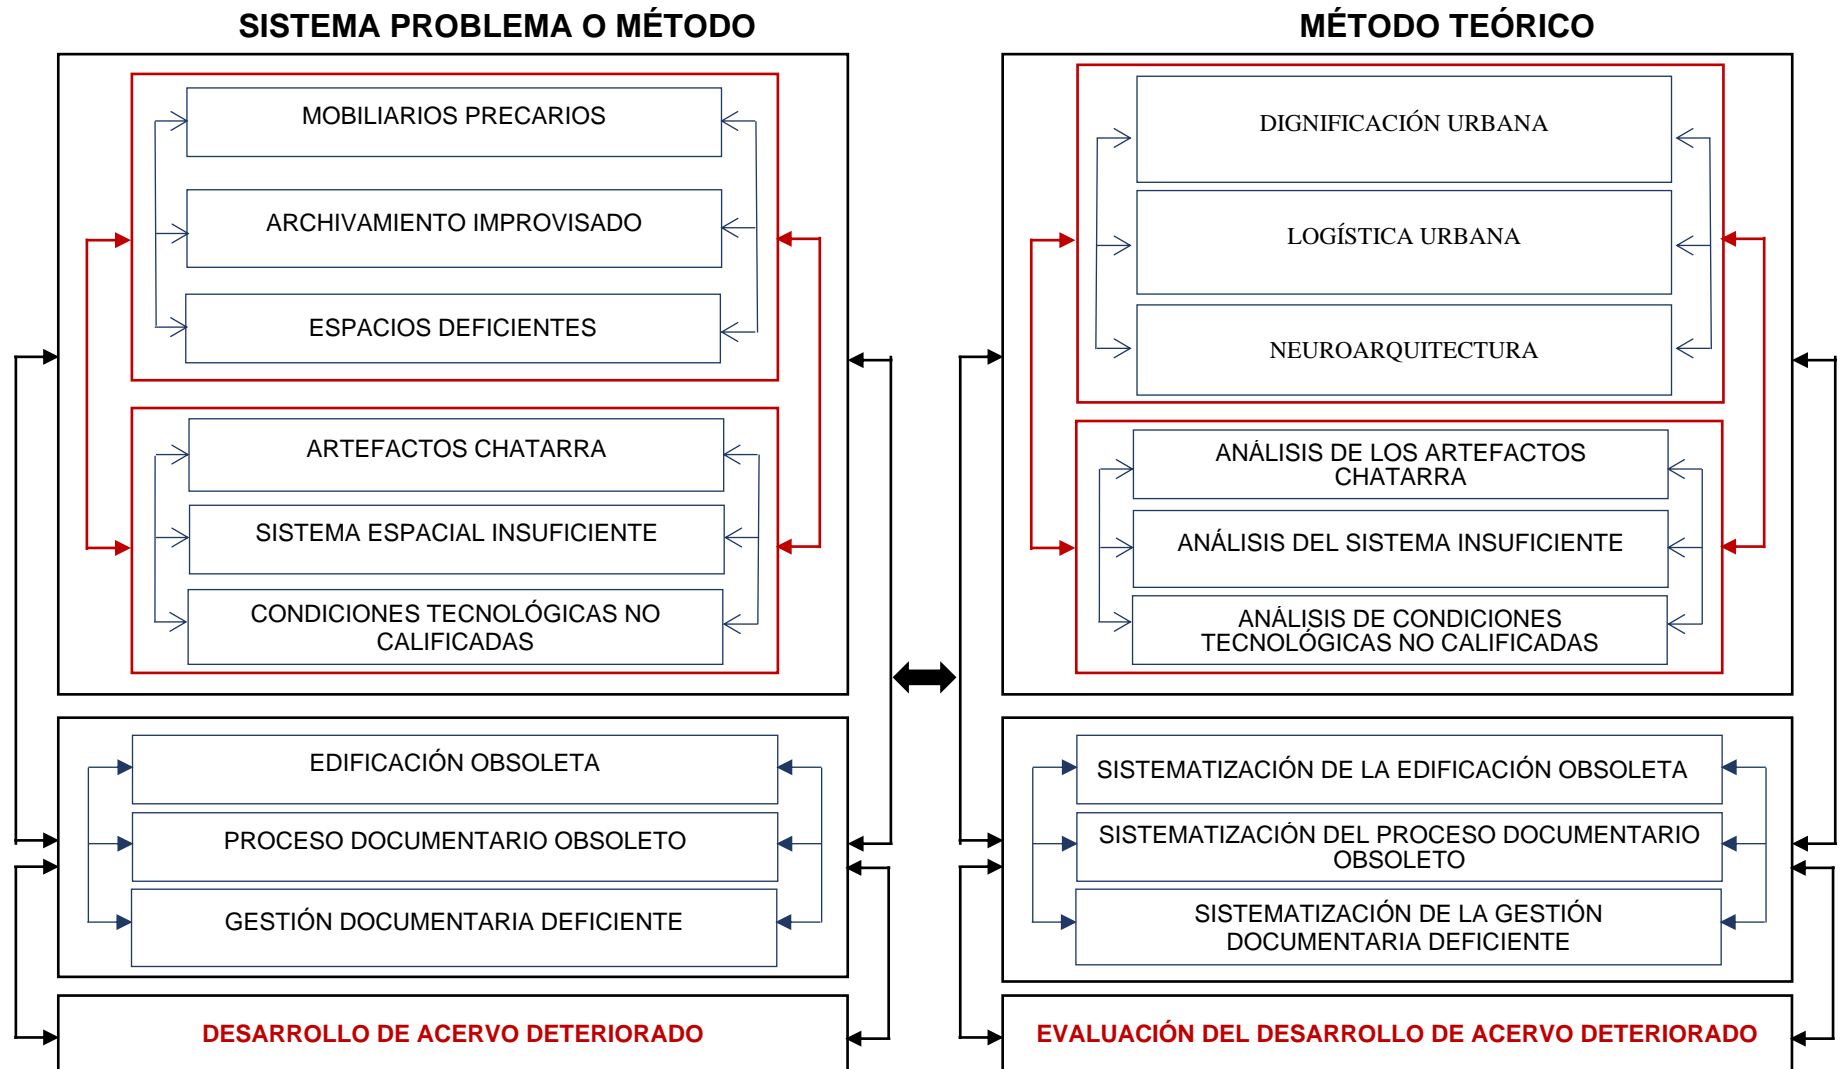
SISTEMA PROBLEMA O MÉTODO

MOBILIARIOS PRECARIOS

ARCHIVAMIENTO IMPROVISADO

ESPACIOS DEFICIENTES

ARTEFACTOS CHATARRA

SISTEMA ESPACIAL INSUFICIENTE

CONDICIONES TECNOLÓGICAS NO CALIFICADAS

EDIFICACIÓN OBSOLETA

PROCESO DOCUMENTARIO OBSOLETO

GESTIÓN DOCUMENTARIA DEFICIENTE

DESARROLLO DE ACERVO DETERIORADO

MÉTODO TEÓRICO

DIGNIFICACIÓN URBANA

LOGÍSTICA URBANA

NEUROARQUITECTURA

ANÁLISIS DE LOS ARTEFACTOS CHATARRA

ANÁLISIS DEL SISTEMA INSUFICIENTE

ANÁLISIS DE CONDICIONES TECNOLÓGICAS NO CALIFICADAS

SISTEMATIZACIÓN DE LA EDIFICACIÓN OBSOLETA

SISTEMATIZACIÓN DEL PROCESO DOCUMENTARIO OBSOLETO

SISTEMATIZACIÓN DE LA GESTIÓN DOCUMENTARIA DEFICIENTE

EVALUACIÓN DEL DESARROLLO DE ACERVO DETERIORADO